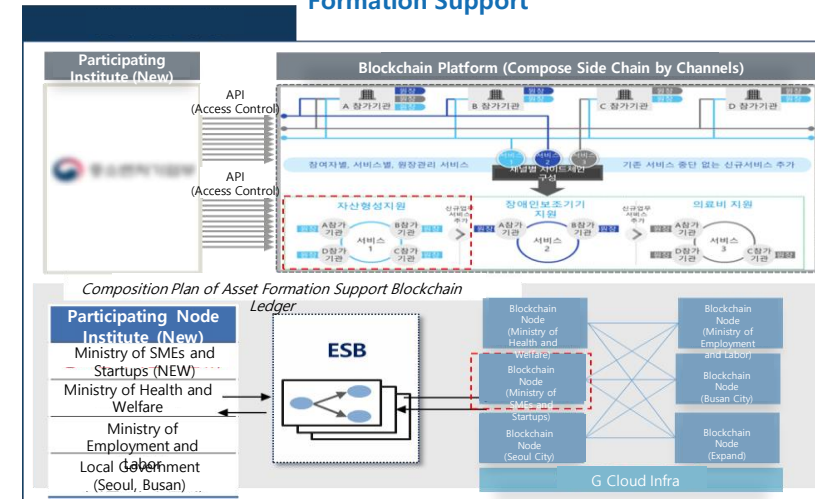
Formation Support

Participating Institute (New)

Blockchain Platform (Compose Side Chain by Channels)

API (Access Control)

API (Access Control)

A 참가기관

B 참가기관

C 참가기관

D 참가기관

참여자별, 서비스별, 원장관리 서비스

채널별 사이드체인 구성

기존 서비스 중단 없는 신규서비스 추가

자산형성지원

A참가기관

B참가기관

서비스 1

D참가기관

C참가기관

장애인보조기기 지원

A참가기관

B참가기관

서비스 2

의료비 지원

A참가기관

서비스 3

D참가기관

C참가기관

Composition Plan of Asset Formation Support Blockchain Ledger

Participating Node Institute (New)

Ministry of SMEs and Startups (NEW)

Ministry of Health and Welfare

Ministry of Employment and Labor

Local Government (Seoul, Busan)

ESB

Blockchain Node (Ministry of Health and Welfare)

Blockchain Node (Ministry of SMEs and Startups)

Blockchain Node (Seoul City)

Blockchain Node (Ministry of Employment and Labor)

Blockchain Node (Busan City)

Blockchain Node (Expand)

G Cloud Infra